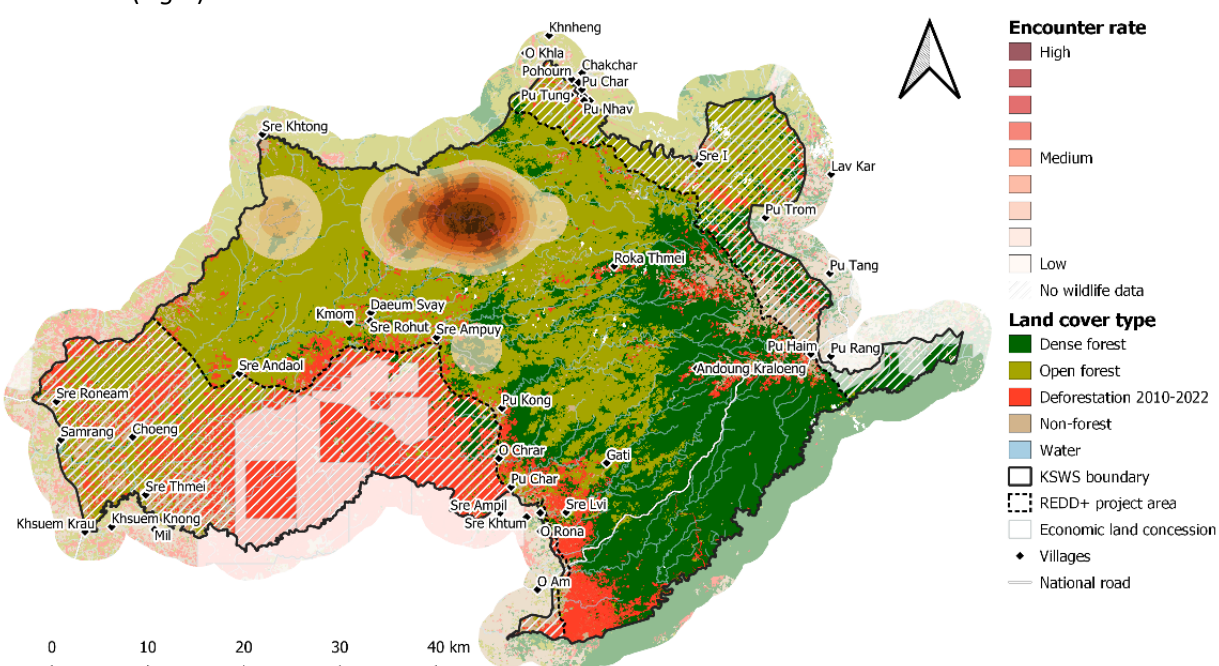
Khnheng
O Khla
Chakchar
Pohourn
Pu Char
Pu Tung
Pu Nhav
Sre Khtong
Sre I
Lav Kar
Pu Trom
Roka Thmei
Pu Tang
Kmom
Daeum Svay
Sre Rohut
Sre Ampuy
Sre Andaol
Pu Haim
Pu Rang
Andoung Kraloeng
Sre Roneam
Pu Kong
Samrang
Choeng
O Chrar
Gati
Sre Thmei
Pu Char
Sre Ampil
Sre Lvi
Khsuem Krau
Khsuem Knong
Mil
Sre Khtum
O Rona
O Am
0
10
20
30
40 km

Encounter rate
High
Medium
Low
No wildlife data
Land cover type
Dense forest
Open forest
Deforestation 2010-2022
Non-forest
Water
KSWS boundary
REDD+ project area
Economic land concession
Villages
National road